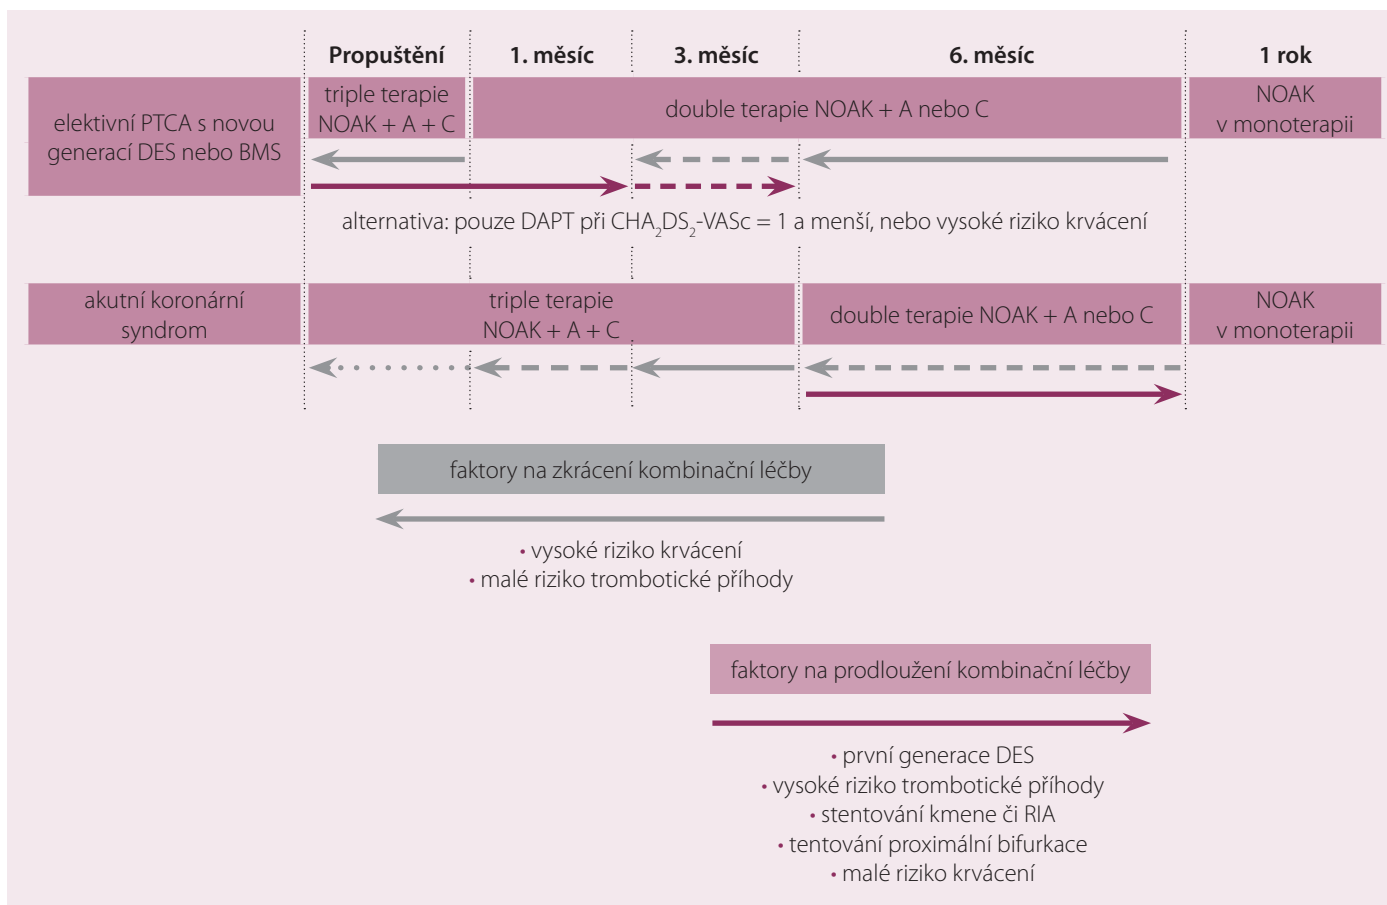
Propuštění | 1. měsíc | 3. měsíc | 6. měsíc | 1 rok

elektivní PTCA s novou generací DES nebo BMS

triple terapie NOAK + A + C

double terapie NOAK + A nebo C

NOAK v monoterapii

alternativa: pouze DAPT při $CHA_2DS_2$-VASc = 1 a menší, nebo vysoké riziko krvácení

akutní koronární syndrom

triple terapie NOAK + A + C

double terapie NOAK + A nebo C

NOAK v monoterapii

faktory na zkrácení kombinační léčby

• vysoké riziko krvácení
• malé riziko trombotické příhody

faktory na prodloužení kombinační léčby

• první generace DES
• vysoké riziko trombotické příhody
• stentování kmene či RIA
• tentování proximální bifurkace
• malé riziko krvácení